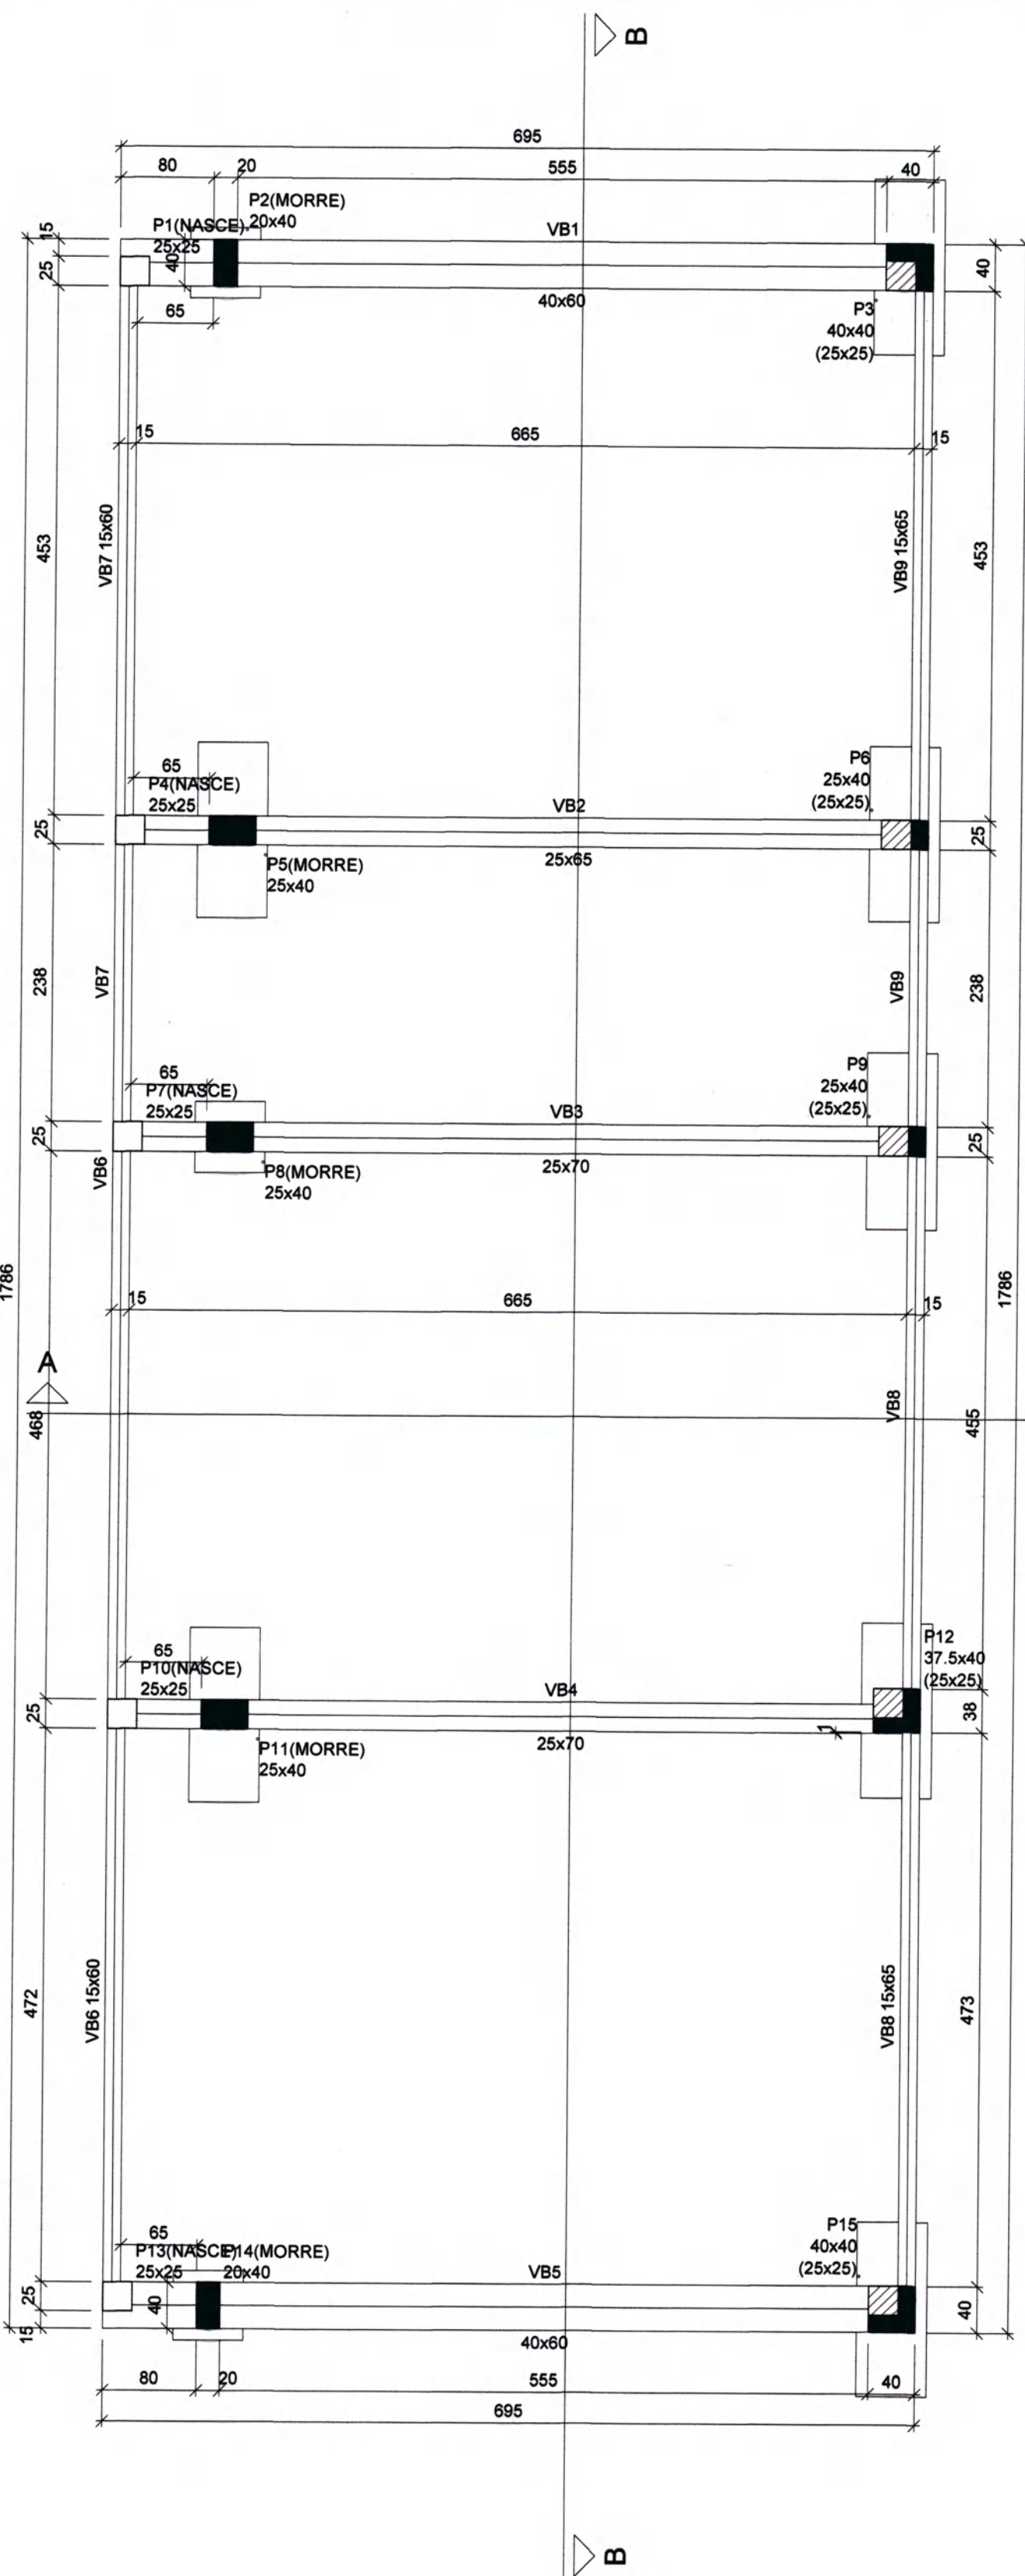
B

695
80 20 555 40
P2(MORRE)
20x40
P1(NASCE)
25x25
15
25
40
VB1
40x60
65
P3
40x40
(25x25)
40

15 665 15

453
VB7 15x60
VB9 15x65
453

65
P4(NASCE)
25x25
P6
25x40
(25x25)
VB2
25
25x65
P5(MORRE)
25x40
25

238
VB7
VB9
238

65
P7(NASCE)
25x25
P9
25x40
(25x25)
VB3
25
25x70
P8(MORRE)
25x40
25
VB6

1786
15 665 15
1786
A
468
VB8
455

65
P10(NASCE)
25x25
P12
37.5x40
(25x25)
VB4
25
25x70
P11(MORRE)
25x40
38

472
VB6 15x60
VB8 15x65
473

65
P13(NASCE)
25x25
P14(MORRE)
20x40
P15
40x40
(25x25)
VB5
25
40
15
40x60
40
80 20 555 40
695

B